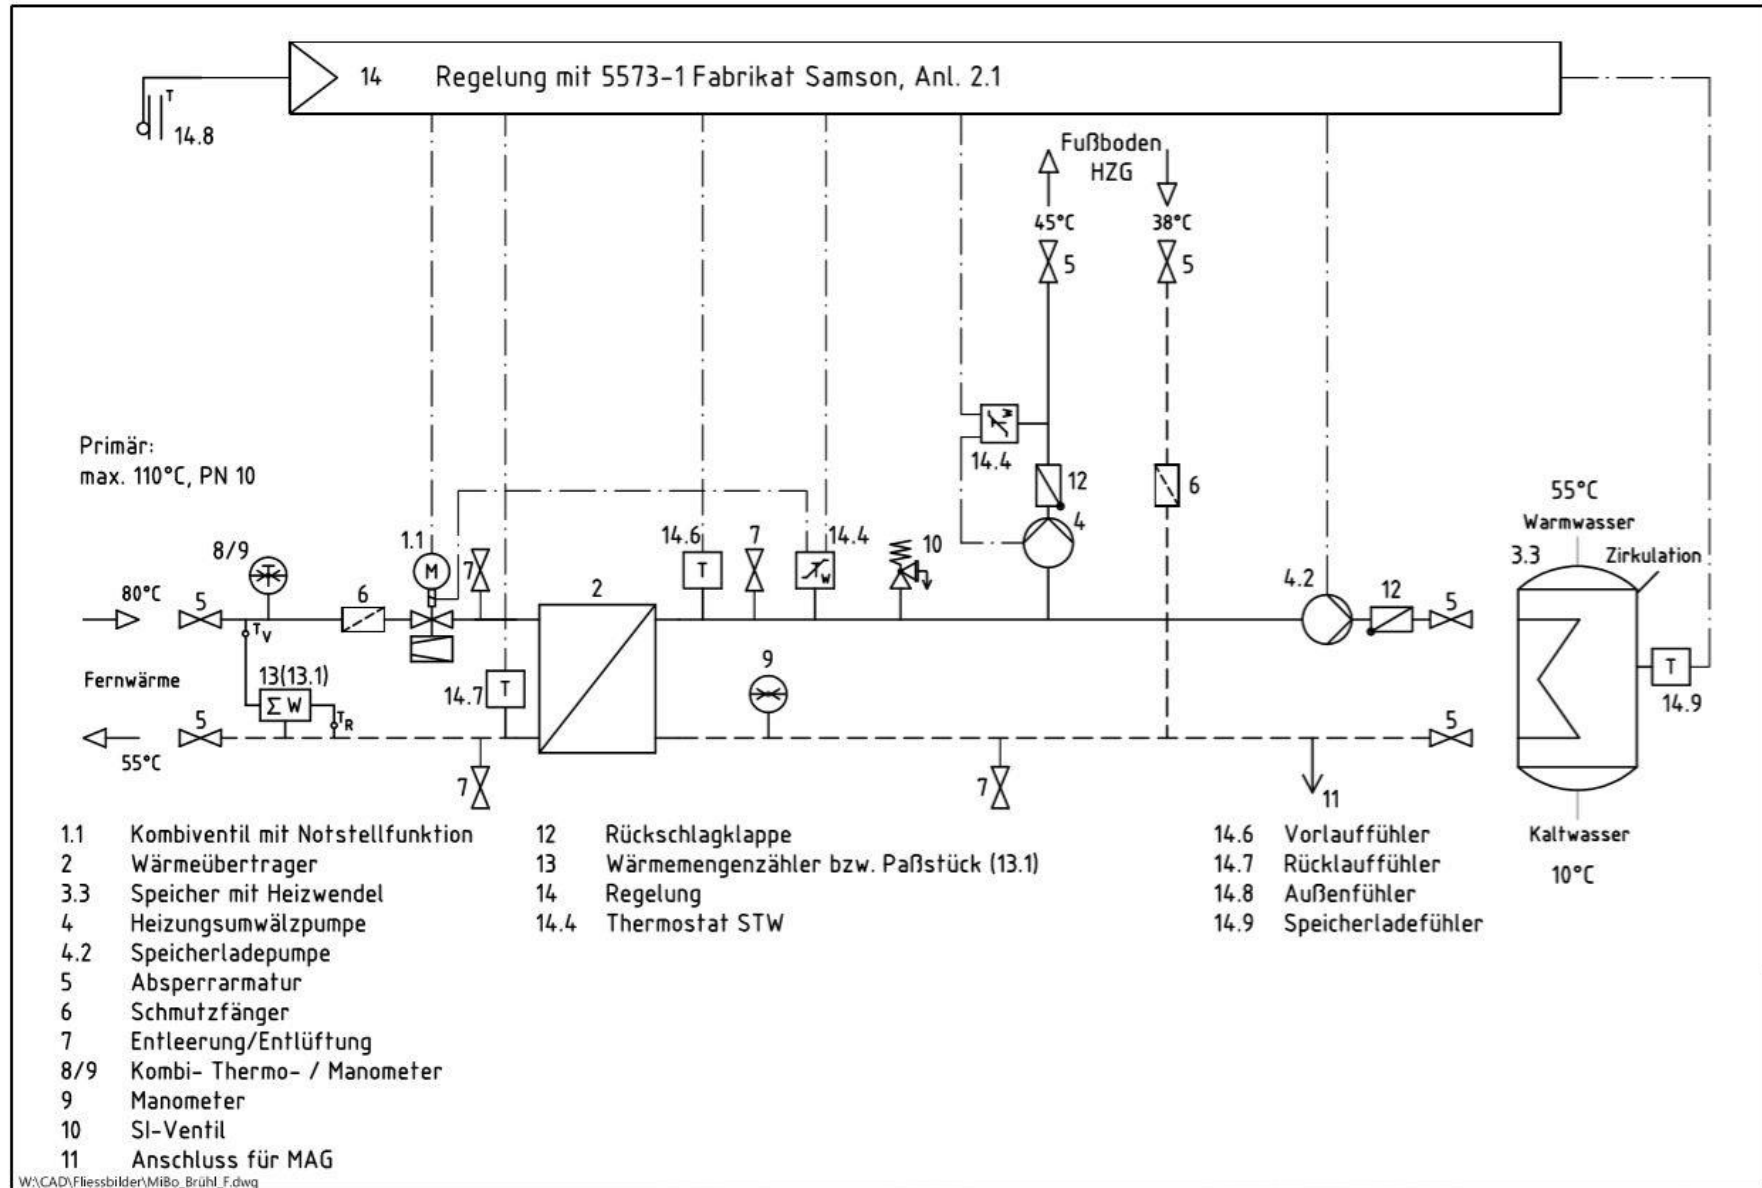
14 Regelung mit 5573-1 Fabrikat Samson, Anl. 2.1

T
14.8

Fußboden
HZG

45°C
5
38°C
5

14.4
12
6
4

Primär:
max. 110°C, PN 10

55°C
Warmwasser
3.3
Zirkulation

8/9
1.1
M
7
14.6
T
7
14.4
W
10
2
4.2
12
5
80°C
5
$T_V$
6
Fernwärme
13(13.1)
Σ W
$T_R$
14.7
T
9
T
14.9
5
5
55°C
7
7
11

Kaltwasser
10°C

1.1 Kombiventil mit Notstellfunktion
2 Wärmeübertrager
3.3 Speicher mit Heizwendel
4 Heizungsumwälzpumpe
4.2 Speicherladepumpe
5 Absperrarmatur
6 Schmutzfänger
7 Entleerung/Entlüftung
8/9 Kombi- Thermo- / Manometer
9 Manometer
10 SI-Ventil
11 Anschluss für MAG

12 Rückschlagklappe
13 Wärmemengenzähler bzw. Paßstück (13.1)
14 Regelung
14.4 Thermostat STW

14.6 Vorlauffühler
14.7 Rücklauffühler
14.8 Außenfühler
14.9 Speicherladefühler

W:\CAD\Fliessbilder\MiBo_Brühl_F.dwg